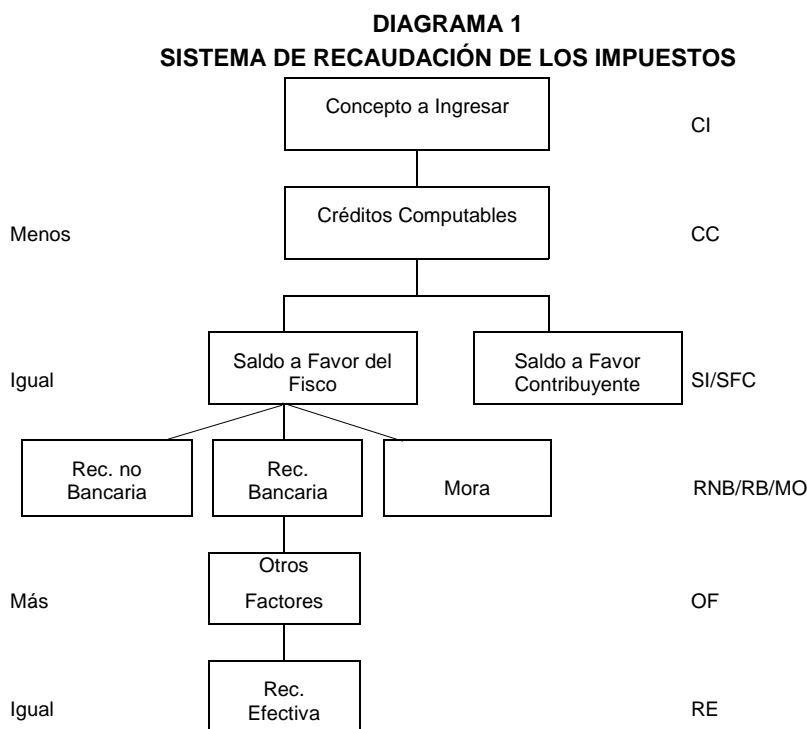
DIAGRAMA 1
SISTEMA DE RECAUDACIÓN DE LOS IMPUESTOS

Concepto a Ingresar

CI

Menos

Créditos Computables

CC

Igual

Saldo a Favor del Fisco

Saldo a Favor Contribuyente

SI/SFC

Rec. no Bancaria

Rec. Bancaria

Mora

RNB/RB/MO

Más

Otros Factores

OF

Igual

Rec. Efectiva

RE